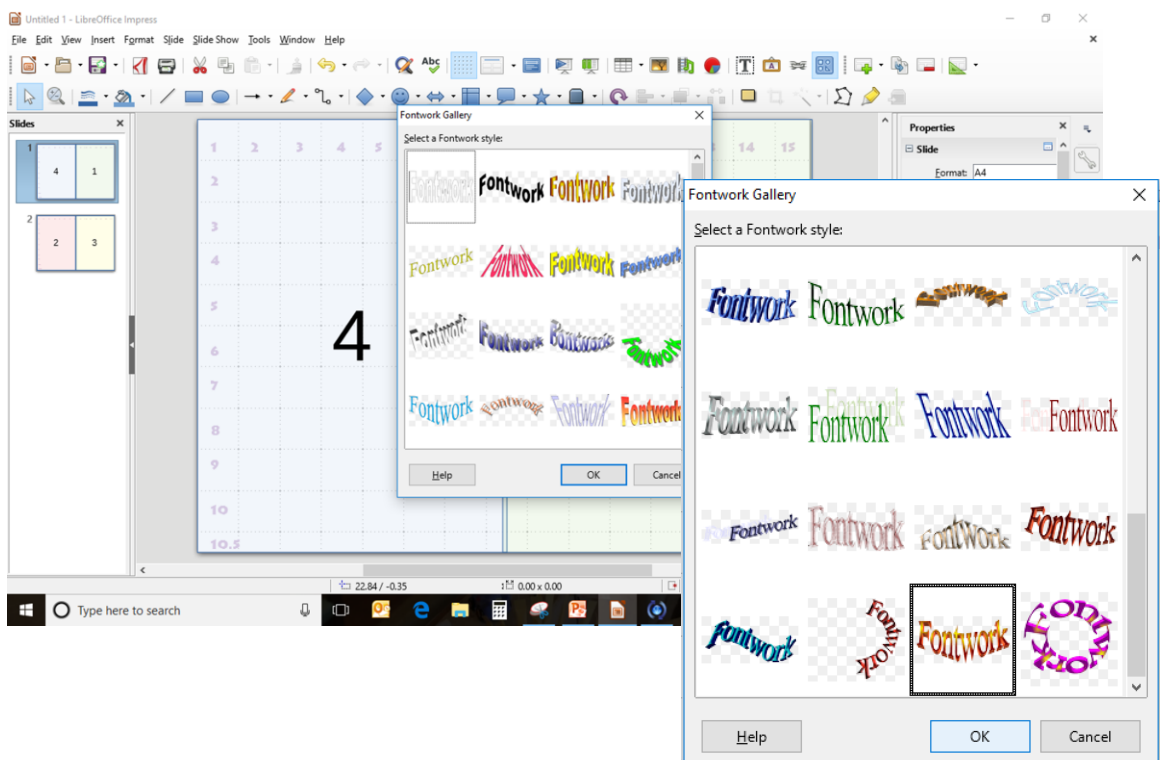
Untitled 1 - LibreOffice Impress

File Edit View Insert Format Slide Slide Show Tools Window Help

Slides

1
4 1

2
2 3

1 2 3 4 5 14 15

2
3
4
5
6
7
8
9
10
10.5

4

Fontwork Gallery

Select a Fontwork style:

Fontwork Fontwork Fontwork Fontwork
Fontwork Fontwork Fontwork Fontwork
Fontwork Fontwork Fontwork Fontwork
Fontwork Fontwork Fontwork Fontwork

Help OK Cancel

Properties
Slide
Format: A4

22.84 / -0.35 0.00 x 0.00

Type here to search

Fontwork Gallery

Select a Fontwork style:

Fontwork Fontwork Fontwork Fontwork
Fontwork Fontwork Fontwork Fontwork
Fontwork Fontwork Fontwork Fontwork
Fontwork Fontwork Fontwork Fontwork

Help OK Cancel